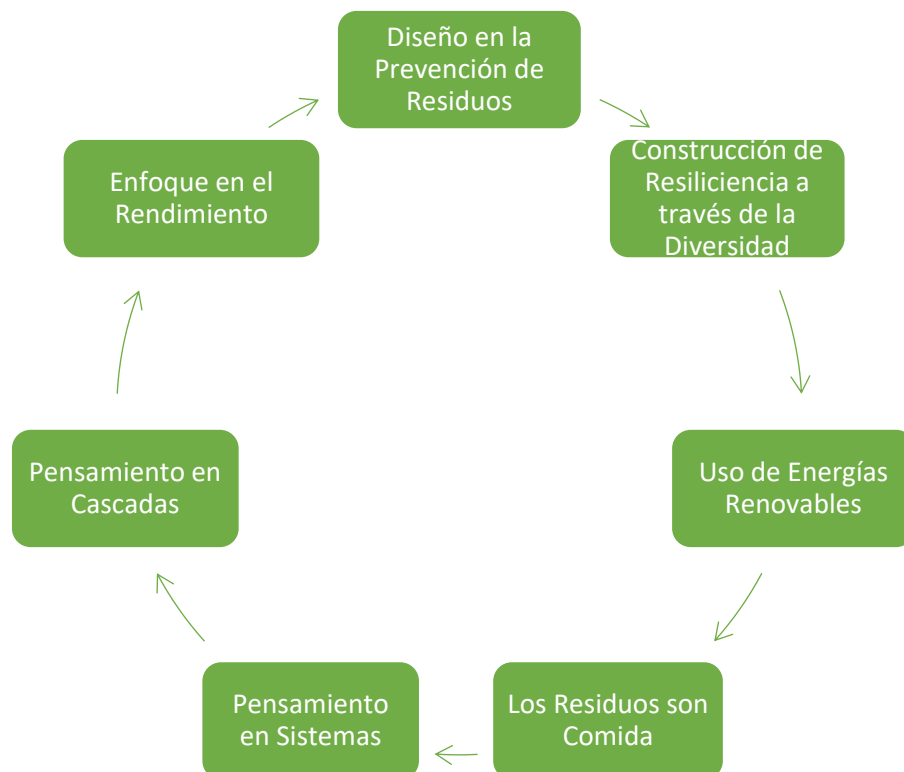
Diseño en la Prevención de Residuos

Construcción de Resiliciencia a través de la Diversidad

Uso de Energías Renovables

Los Residuos son Comida

Pensamiento en Sistemas

Pensamiento en Cascadas

Enfoque en el Rendimiento